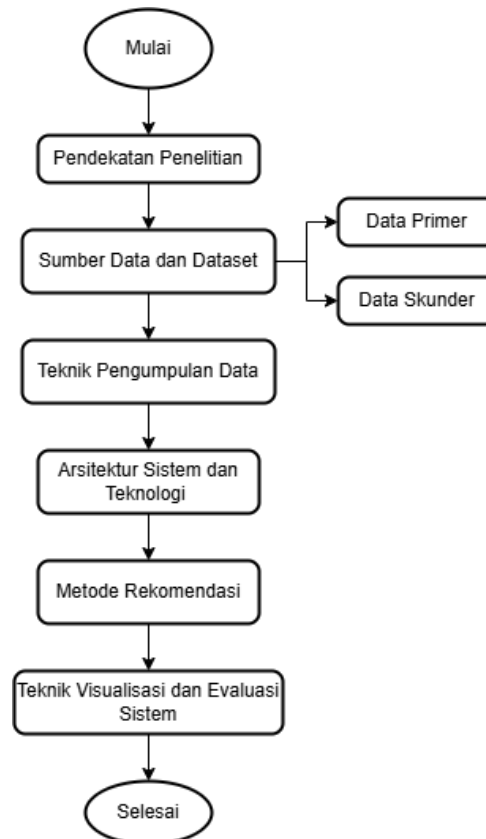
Mulai

Pendekatan Penelitian

Sumber Data dan Dataset

Data Primer

Data Skunder

Teknik Pengumpulan Data

Arsitektur Sistem dan Teknologi

Metode Rekomendasi

Teknik Visualisasi dan Evaluasi Sistem

Selesai